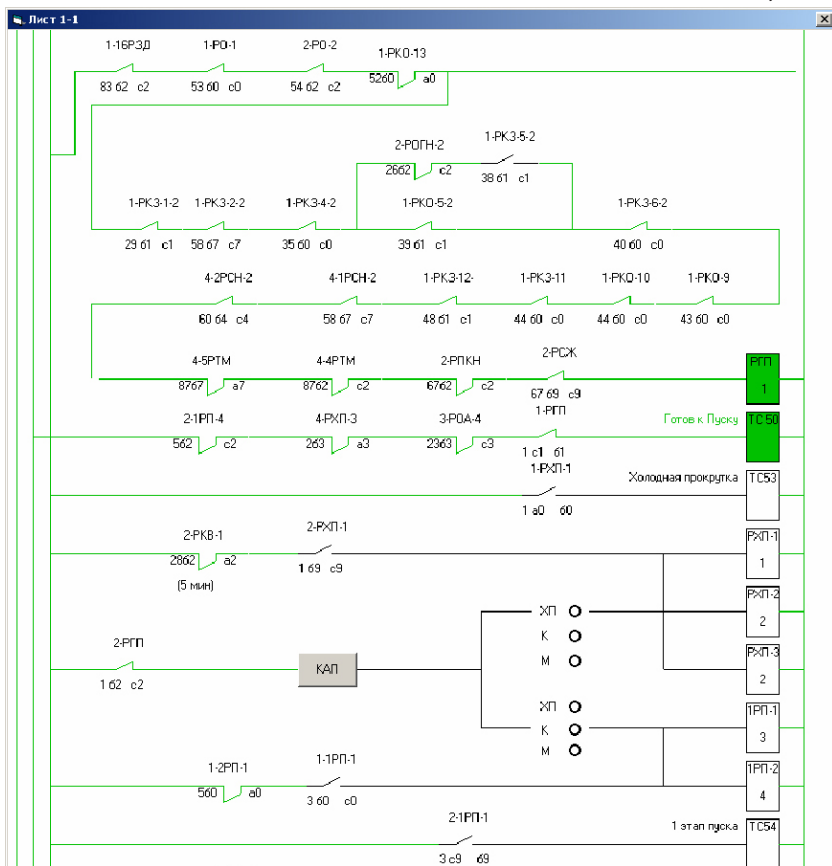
Лист 1-1

1-16РЗД
83 62 c2
1-РО-1
53 60 c0
2-РО-2
54 62 c2
1-РКО-13
5260 a0

2-РОГН-2
2662 c2
1-РКЗ-5-2
38 61 c1

1-РКЗ-1-2
29 61 c1
1-РКЗ-2-2
58 67 c7
1-РКЗ-4-2
35 60 c0
1-РКО-5-2
39 61 c1
1-РКЗ-6-2
40 60 c0

4-2РСН-2
60 64 c4
4-1РСН-2
58 67 c7
1-РКЗ-12-
48 61 c1
1-РКЗ-11
44 60 c0
1-РКО-10
44 60 c0
1-РКО-9
43 60 c0

4-5РТМ
8767 a7
4-4РТМ
8762 c2
2-РПКН
6762 c2
2-РСЖ
67 69 c9
РГП
1

2-1РП-4
562 c2
4-РХП-3
263 a3
3-РОА-4
2363 c3
1-РГП
1 c1 61
Готов к Пуску
ТС 50

1-РХП-1
1 a0 60
Холодная прокрутка
ТС53

2-РКВ-1
2862 a2
(5 мин)
2-РХП-1
1 69 c9
РХП-1
1

ХП
К
М
РХП-2
2

2-РГП
1 62 c2
КАП
РХП-3
2

ХП
К
М
1РП-1
3

1-2РП-1
560 a0
1-1РП-1
3 60 c0
1РП-2
4

2-1РП-1
3 c9 69
1 этап пуска
ТС54